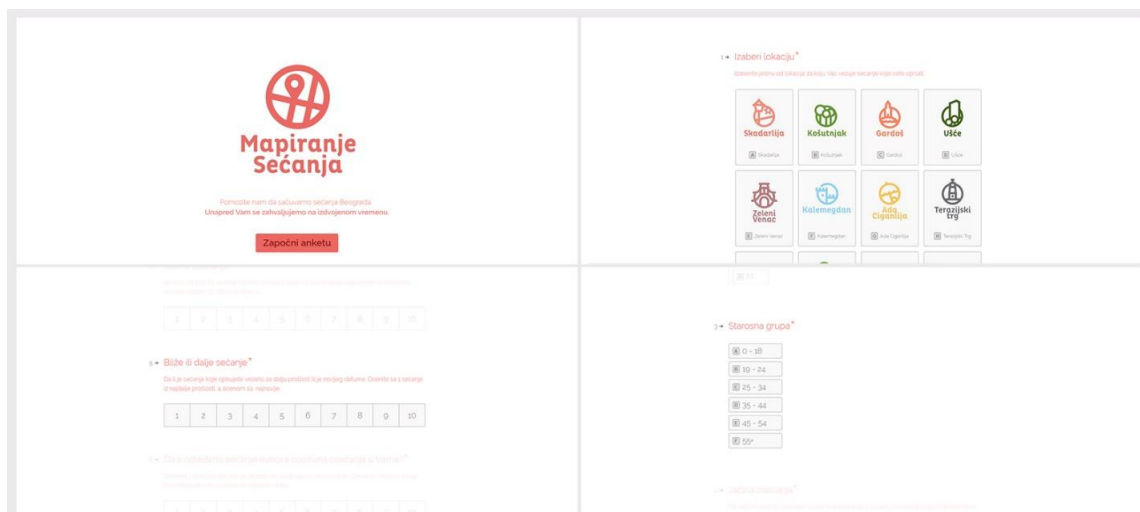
Mapiranje Sećanja

Pomozite nam da sačuvamo sećanja Beograda
Unapred Vam se zahvaljujemo na izdvojenom vremenu.

Započni anketu

1 → Izaberi lokaciju*

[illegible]

Skadarlija
A Skadarlija

Košutnjak
B Košutnjak

Gardoš
C Gardoš

Ušće
D Ušće

Zeleni Venac
E Zeleni Venac

Kalemegdan
F Kalemegdan

Ada Ciganlija
G Ada Ciganlija

Terazijski trg
H Terazijski Trg

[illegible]

1 2 3 4 5 6 7 8 9 10

5 → Bliže ili dalje sećanje*

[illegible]

1 2 3 4 5 6 7 8 9 10

6 → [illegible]

3 → Starosna grupa*

A 0 - 18
B 19 - 24
C 25 - 34
D 35 - 44
E 45 - 54
F 55+

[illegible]